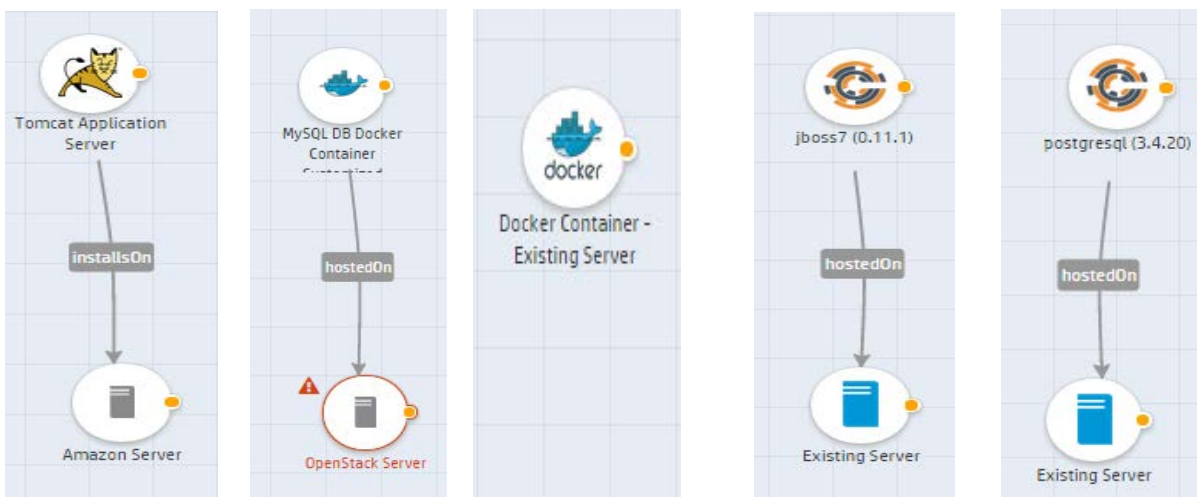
Tomcat Application Server

installsOn

Amazon Server

MySQL DB Docker Container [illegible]

hostedOn

OpenStack Server

docker

Docker Container - Existing Server

jboss7 (0.11.1)

hostedOn

Existing Server

postgresql (3.4.20)

hostedOn

Existing Server